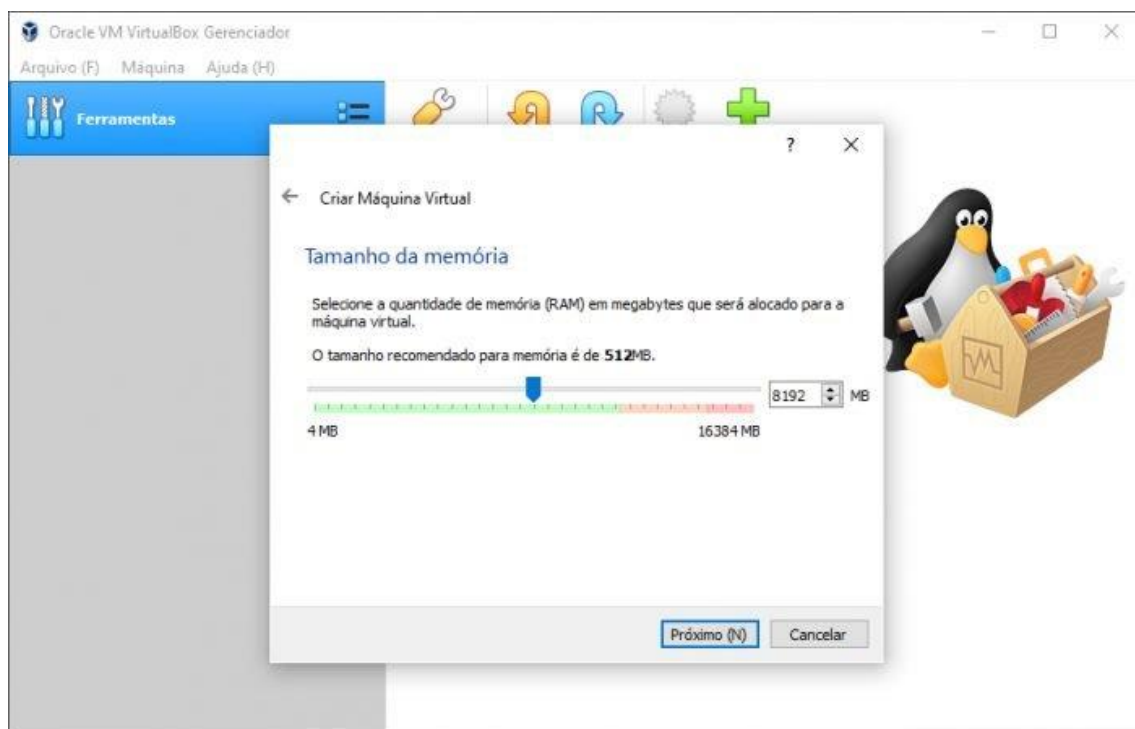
Oracle VM VirtualBox Gerenciador

Arquivo (F) Máquina Ajuda (H)

Ferramentas

?

Criar Máquina Virtual

Tamanho da memória

Selecione a quantidade de memória (RAM) em megabytes que será alocado para a máquina virtual.

O tamanho recomendado para memória é de **512**MB.

8192 MB

4 MB

16384 MB

Próximo (N) Cancelar